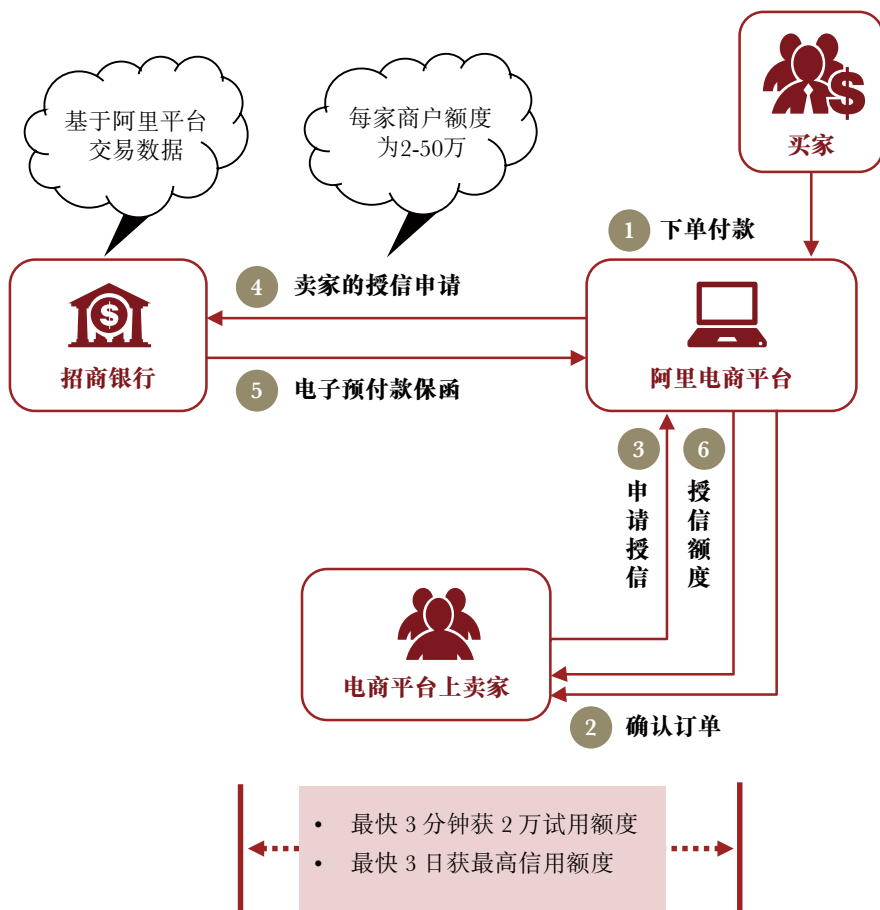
基于阿里平台交易数据

每家商户额度为2-50万

买家

1 下单付款

4 卖家的授信申请

招商银行

阿里电商平台

5 电子预付款保函

3 申请授信

6 授信额度

电商平台上卖家

2 确认订单

• 最快 3 分钟获 2 万试用额度
• 最快 3 日获最高信用额度